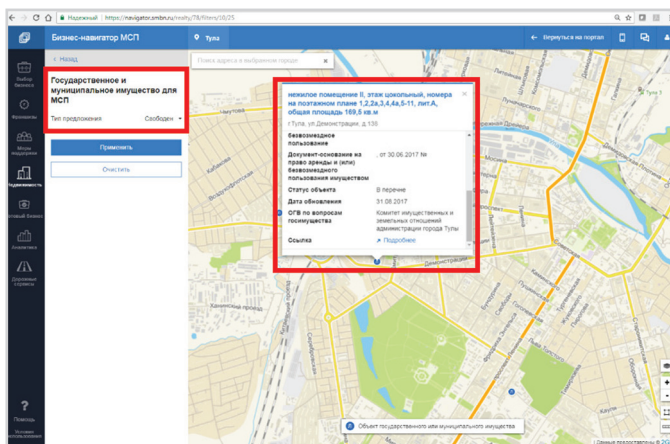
Надежный | https://navigator.smbn.ru/realty/78/filters/10/25

Бизнес-навигатор МСП

Тула

Вернуться на портал

Выбор бизнеса

Франшизы

Места открытия

Недвижимость

Готовый бизнес

Аналитика

Дорожные сервисы

Помощь

Условия использования

< Назад

Государственное и муниципальное имущество для МСП

Тип предложения Свободен

Применить

Очистить

Поиск адреса в выбранном городе

нежилое помещение II, этаж цокольный, номера на поэтажном плане 1,2,2а,3,4,4а,5-11, лит.А, общая площадь 169,5 кв.м

г.Тула, ул. Демонстрации, д.13б

| безвозмездное пользование | |
|---|---|
| Документ-основание на право аренды и (или) безвозмездного пользования имуществом | , от 30.06.2017 № |
| Статус объекта | В перечне |
| Дата обновления | 31.08.2017 |
| ОГВ по вопросам госимущества | Комитет имущественных и земельных отношений администрации города Тулы |
| Ссылка | Подробнее |

Объект государственного или муниципального имущества

Демонстрации

Данные предоставлены